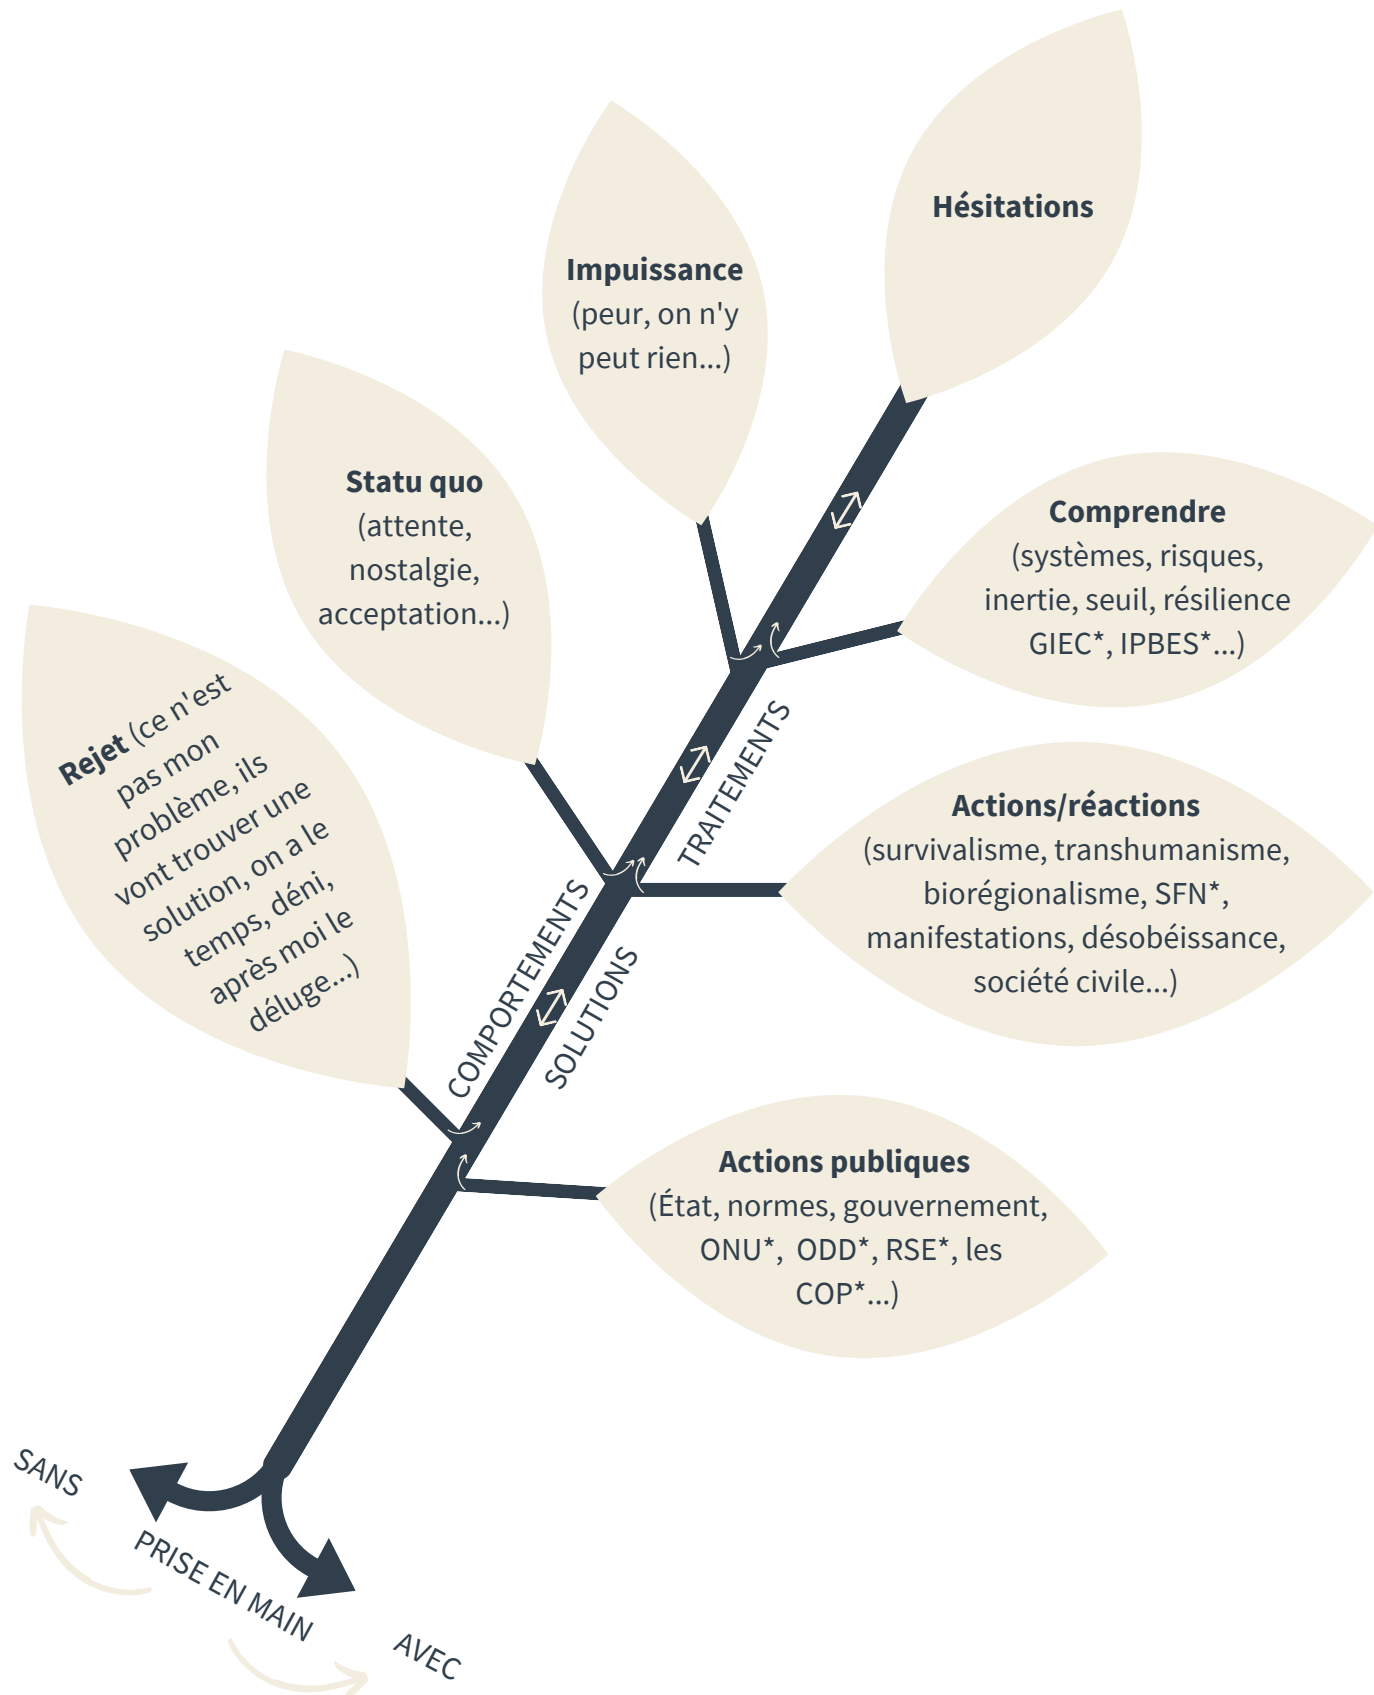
Hésitations

Impuissance (peur, on n'y peut rien...)

Statu quo (attente, nostalgie, acceptation...)

Comprendre (systèmes, risques, inertie, seuil, résilience GIEC*, IPBES*...)

Rejet (ce n'est pas mon problème, ils vont trouver une solution, on a le temps, déni, après moi le déluge...)

TRAITEMENTS

Actions/réactions (survivalisme, transhumanisme, biorégionalisme, SFN*, manifestations, désobéissance, société civile...)

COMPORTEMENTS

SOLUTIONS

Actions publiques (État, normes, gouvernement, ONU*, ODD*, RSE*, les COP*...)

SANS

PRISE EN MAIN

AVEC